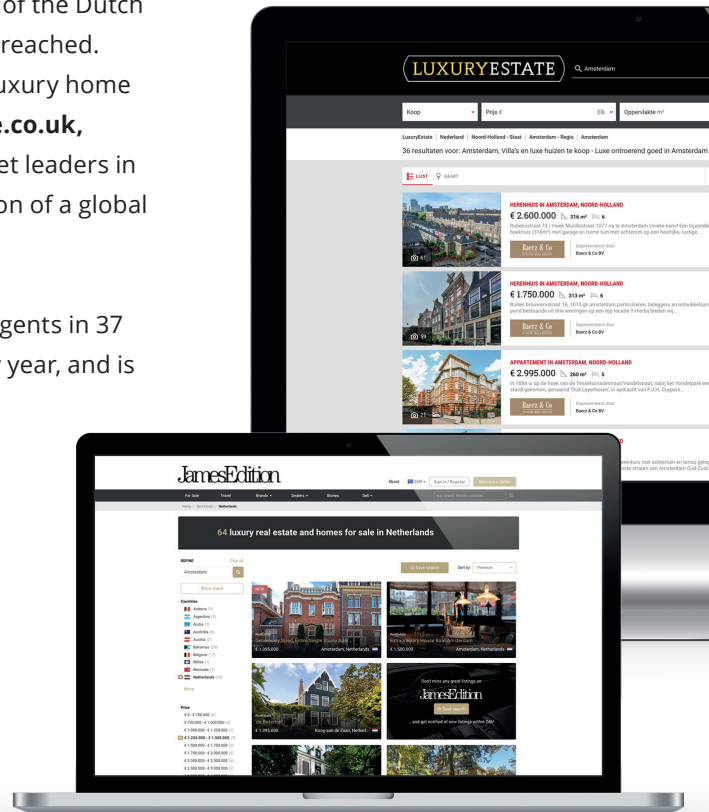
of the Dutch
reached.
uxury home
e.co.uk,
et leaders in
on of a global

gents in 37
year, and is

LUXURYESTATE

Amsterdam

Koop
Prijs €
Elk
Oppervlakte m²

LuxuryEstate | Nederland | Noord-Holland - Staat | Amsterdam - Regio | Amsterdam

36 resultaten voor: Amsterdam, Villa's en luxe huizen te koop - Luxe ontroerend goed in Amsterdam

LIJST KAART

HERENHUIS IN AMSTERDAM, NOORD-HOLLAND
€ 2.600.000 316 m² 6
Rubensstraat 73 / Hoek Muillerstraat 1077 nz te Amsterdam Unieke kans! Een bijzonder hoekhuis (316m²) met garage en ruime tuin met achterom op een heerlijke, rustige...
Baerz & Co
Gepresenteerd door
Baerz & Co BV

HERENHUIS IN AMSTERDAM, NOORD-HOLLAND
€ 1.750.000 313 m² 6
Buiten brouwersstraat 16, 1013 gk amsterdam particulieren, beleggers en ontwikkelaars pand bestaande uit drie woningen op een top locatie !! Herbij bieden wij...
Baerz & Co
Gepresenteerd door
Baerz & Co BV

APPARTEMENT IN AMSTERDAM, NOORD-HOLLAND
€ 2.995.000 260 m² 5
In 1884 is op de hoek van de Tesselschadestraat/Vondelstraat, nabij het Vondelpark een stand gekomen, genaamd 'Oud Leyerhoven', in opdracht van P.J.H. Cuypers...
Baerz & Co
Gepresenteerd door
Baerz & Co BV

JamesEdition

About EUR Sign in / Register Become a Seller

For Sale Travel Brands Dealers Stories Sell

Home / Real Estate / Netherlands

64 luxury real estate and homes for sale in Netherlands

REFINE Clear all
Amsterdam
Show places

Save search Sort by Premium

Countries
Andorra
Argentina
Aruba
Australia
Austria
Bahamas
Belgium
Belize
Bermuda
Netherlands

More

Price
€ 0 - € 750.000
€ 750.000 - € 1.000.000
€ 1.000.000 - € 1.250.000
€ 1.250.000 - € 1.500.000
€ 1.500.000 - € 1.750.000
€ 1.750.000 - € 2.000.000
€ 2.000.000 - € 2.500.000
€ 2.500.000 - € 3.000.000

€ 1.295.000 Amsterdam, Netherlands
€ 1.500.000 Amsterdam, Netherlands
€ 1.395.000 Koog aan de Zaan, Netherl...

Don't miss any great listings on
JamesEdition
Save search
...and get notified of new listings within 24h